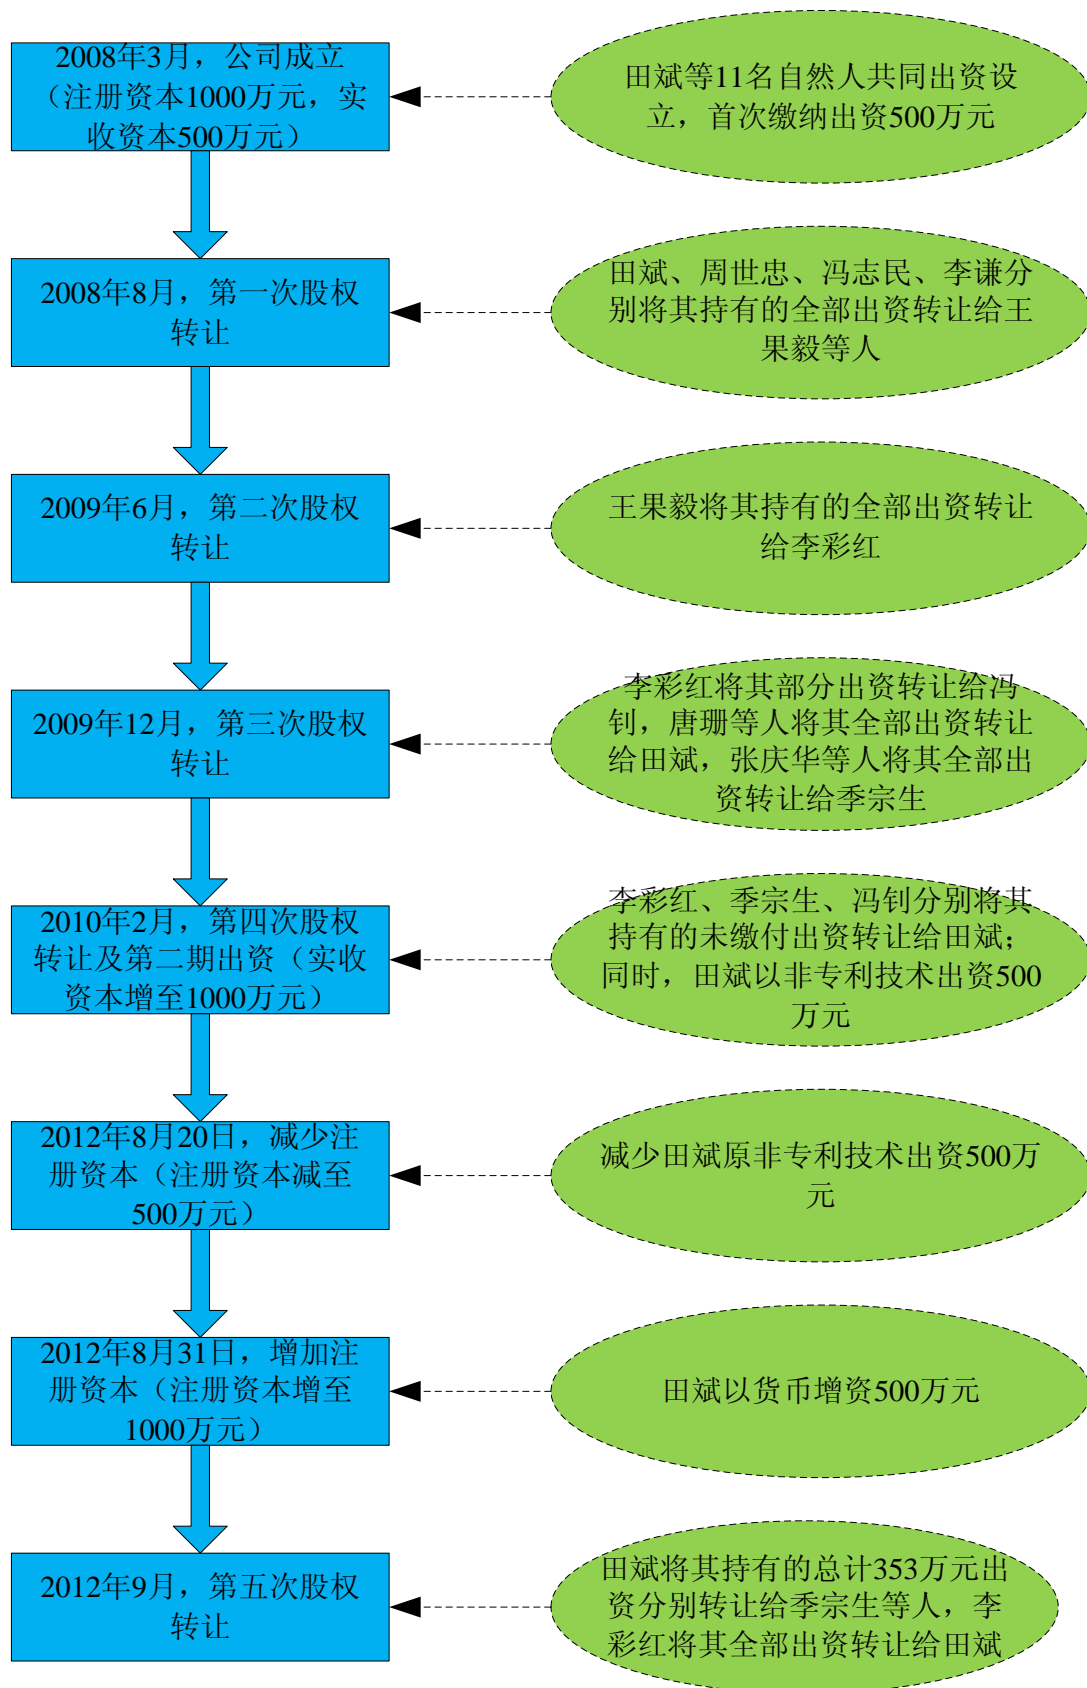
2008年3月，公司成立（注册资本1000万元，实收资本500万元）

田斌等11名自然人共同出资设立，首次缴纳出资500万元

2008年8月，第一次股权转让

田斌、周世忠、冯志民、李谦分别将其持有的全部出资转让给王果毅等人

2009年6月，第二次股权转让

王果毅将其持有的全部出资转让给李彩红

2009年12月，第三次股权转让

李彩红将其部分出资转让给冯钊，唐珊等人将其全部出资转让给田斌，张庆华等人将其全部出资转让给季宗生

2010年2月，第四次股权转让及第二期出资（实收资本增至1000万元）

李彩红、季宗生、冯钊分别将其持有的未缴付出资转让给田斌；同时，田斌以非专利技术出资500万元

2012年8月20日，减少注册资本（注册资本减至500万元）

减少田斌原非专利技术出资500万元

2012年8月31日，增加注册资本（注册资本增至1000万元）

田斌以货币增资500万元

2012年9月，第五次股权转让

田斌将其持有的总计353万元出资分别转让给季宗生等人，李彩红将其全部出资转让给田斌